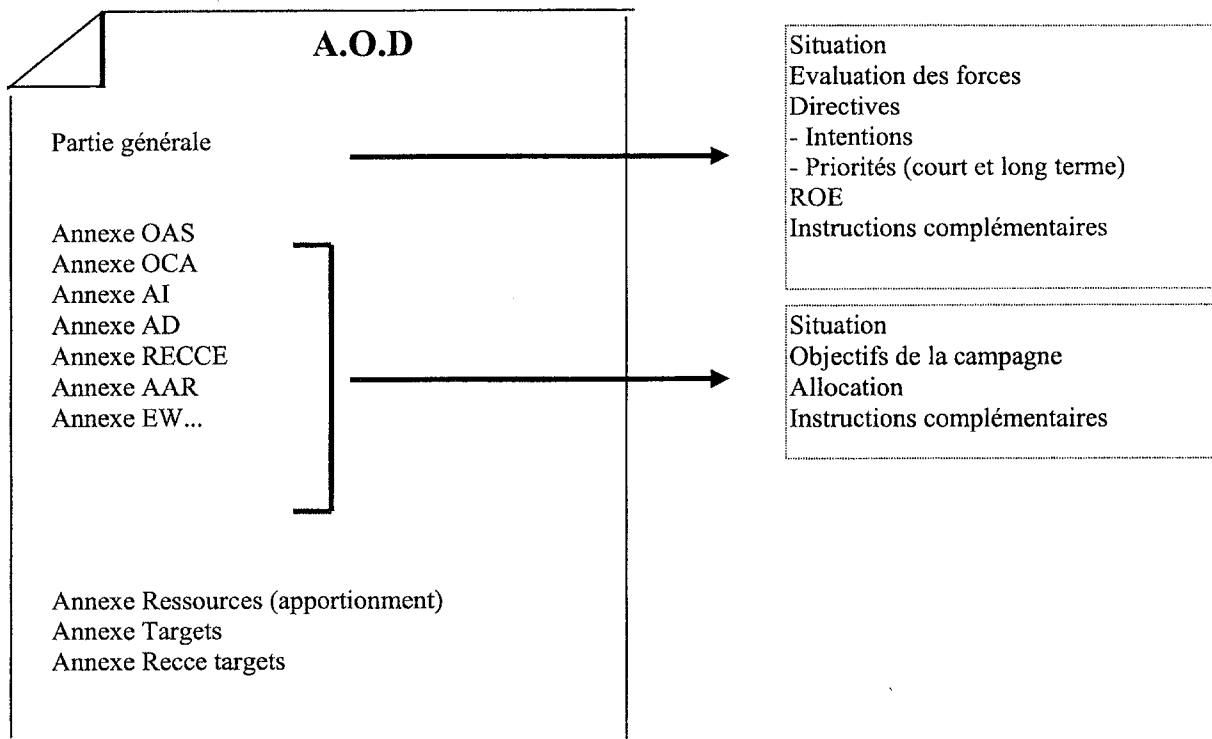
A.O.D

Partie générale

Annexe OAS
Annexe OCA
Annexe AI
Annexe AD
Annexe RECCE
Annexe AAR
Annexe EW...

Annexe Ressources (apportionment)
Annexe Targets
Annexe Recce targets

Situation
Evaluation des forces
Directives
- Intentions
- Priorités (court et long terme)
ROE
Instructions complémentaires

Situation
Objectifs de la campagne
Allocation
Instructions complémentaires